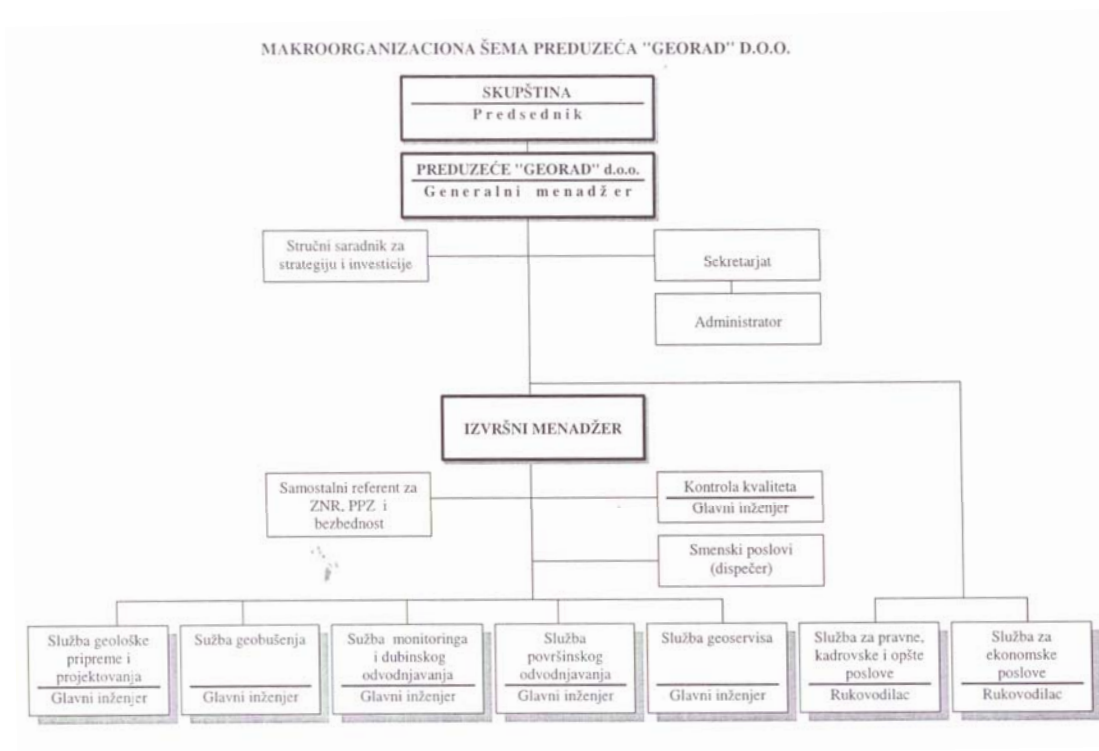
MAKROORGANIZACIONA ŠEMA PREDUZEĆA "GEORAD" D.O.O.

SKUPŠTINA
Predsednik

PREDUZEĆE "GEORAD" d.o.o.
Generalni menadžer

Stručni saradnik za strategiju i investicije

Sekretarjat

Administrator

IZVRŠNI MENADŽER

Samostalni referent za ZNR, PPZ i bezbednost

Kontrola kvaliteta
Glavni inženjer

Smenski poslovi (dispečer)

Služba geološke pripreme i projektovanja
Glavni inženjer

Sužba geobušenja
Glavni inženjer

Sužba monitoringa i dubinskog odvodnjavanja
Glavni inženjer

Služba površinskog odvodnjavanja
Glavni inženjer

Služba geoservisa
Glavni inženjer

Služba za pravne, kadrovske i opšte poslove
Rukovodilac

Služba za ekonomske poslove
Rukovodilac